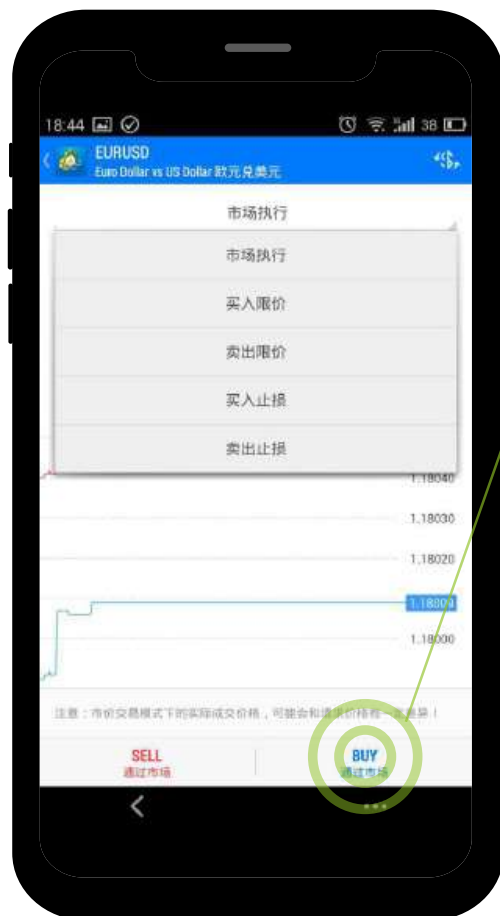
18:44 38

EURUSD
Euro Dollar vs US Dollar 欧元兑美元

市场执行

市场执行

买入限价

卖出限价

买入止损

卖出止损

1.18040

1.18030

1.18020

1.18009

1.18000

注意：市价交易模式下的实际成交价格，可能会和请求价格有一定差异！

SELL
通过市场

BUY
通过市场